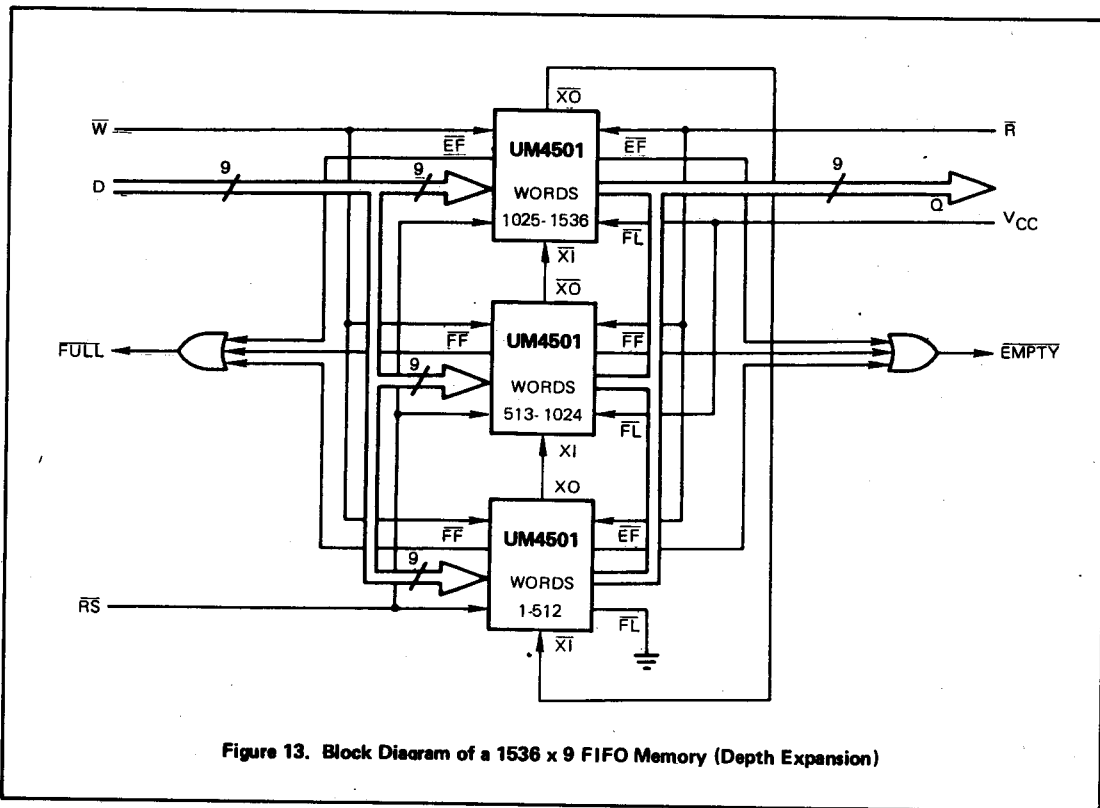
$\overline{XO}$

$\overline{W}$

$\overline{EF}$

UM4501

$\overline{EF}$

$\overline{R}$

9

D

9

WORDS

9

1025-1536

Q

$\overline{FL}$

$V_{CC}$

$\overline{XI}$

$\overline{XO}$

$\overline{FF}$

UM4501

$\overline{FF}$

$\overline{FULL}$

$\overline{EMPTY}$

9

WORDS

513-1024

$\overline{FL}$

XI

XO

$\overline{FF}$

UM4501

$\overline{EF}$

9

WORDS

$\overline{RS}$

1-512

$\overline{FL}$

$\overline{XI}$

Figure 13. Block Diagram of a 1536 x 9 FIFO Memory (Depth Expansion)